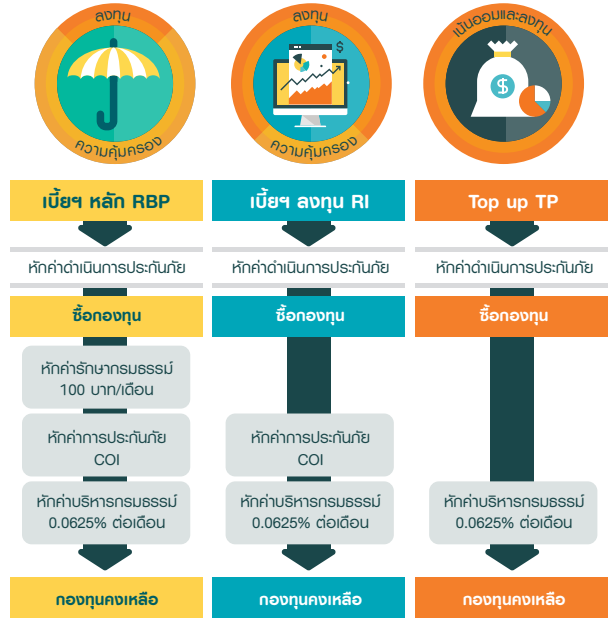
ลงทุน
ความคุ้มครอง

ลงทุน
$
ความคุ้มครอง

เน้นออมและลงทุน
$

เบี้ยฯ หลัก RBP

เบี้ยฯ ลงทุน RI

Top up TP

หักค่าดำเนินการประกันภัย

หักค่าดำเนินการประกันภัย

หักค่าดำเนินการประกันภัย

ซื้อกองทุน

ซื้อกองทุน

ซื้อกองทุน

หักค่ารักษากรมธรรม์ 100 บาท/เดือน

หักค่าการประกันภัย COI

หักค่าบริหารกรมธรรม์ 0.0625% ต่อเดือน

หักค่าการประกันภัย COI

หักค่าบริหารกรมธรรม์ 0.0625% ต่อเดือน

หักค่าบริหารกรมธรรม์ 0.0625% ต่อเดือน

กองทุนคงเหลือ

กองทุนคงเหลือ

กองทุนคงเหลือ